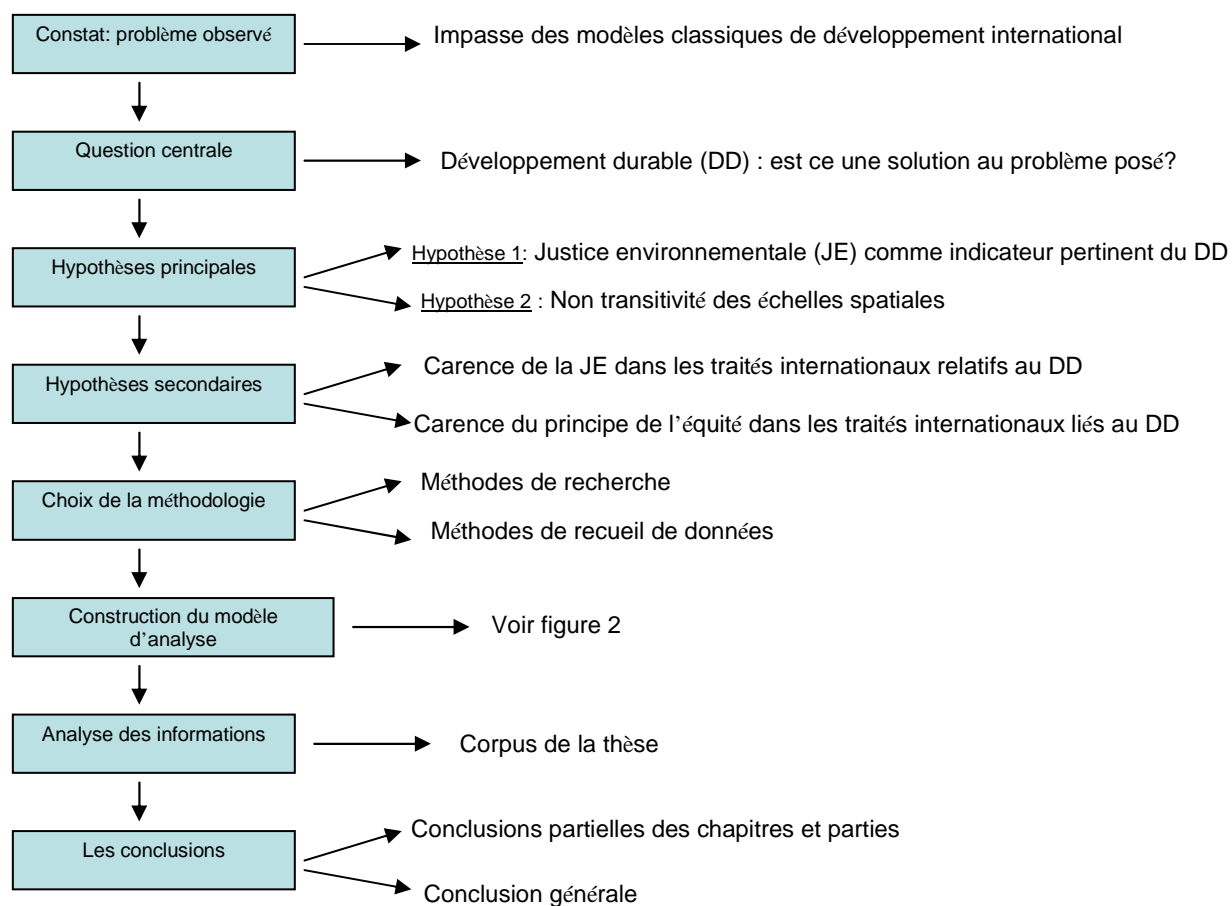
Constat: problème observé

Impasse des modèles classiques de développement international

Question centrale

Développement durable (DD) : est ce une solution au problème posé?

Hypothèses principales

Hypothèse 1: Justice environnementale (JE) comme indicateur pertinent du DD

Hypothèse 2 : Non transitivité des échelles spatiales

Hypothèses secondaires

Carence de la JE dans les traités internationaux relatifs au DD

Carence du principe de l'équité dans les traités internationaux liés au DD

Choix de la méthodologie

Méthodes de recherche

Méthodes de recueil de données

Construction du modèle d'analyse

Voir figure 2

Analyse des informations

Corpus de la thèse

Les conclusions

Conclusions partielles des chapitres et parties

Conclusion générale